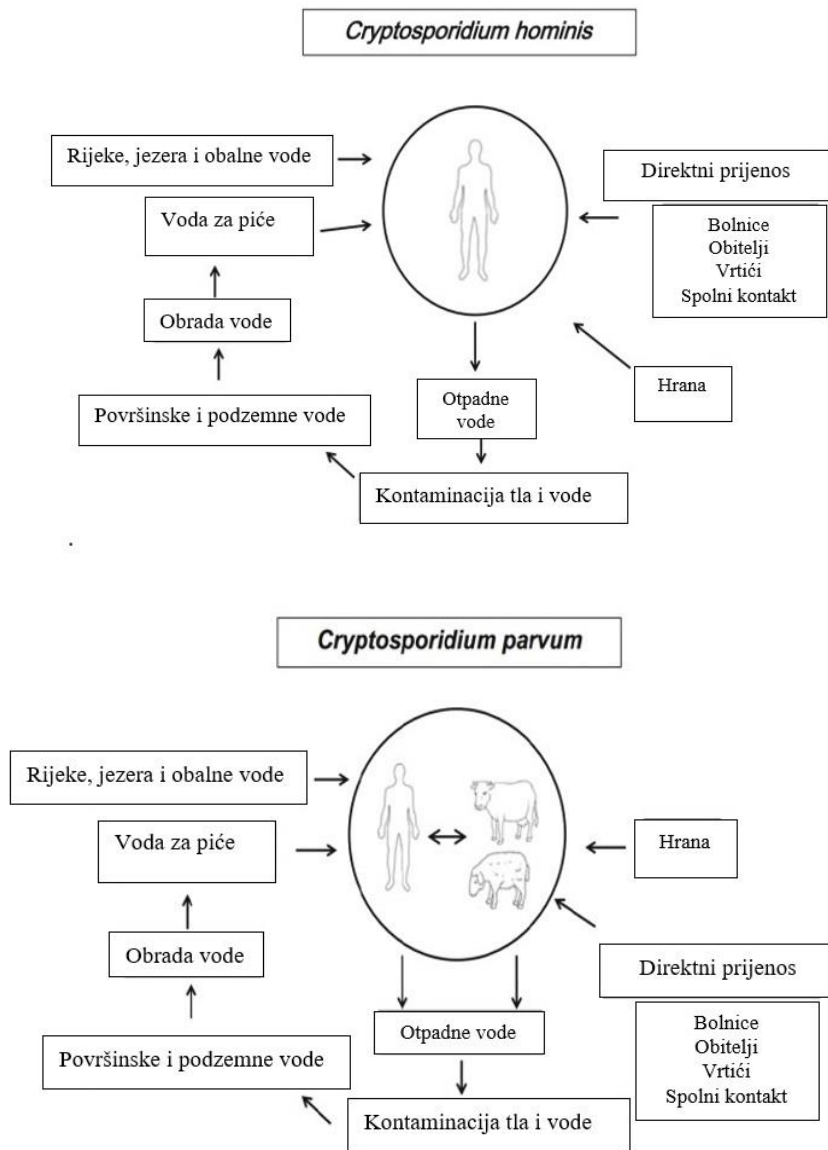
Cryptosporidium hominis

Rijeke, jezera i obalne vode

Voda za piće

Obrada vode

Površinske i podzemne vode

Direktni prijenos

Bolnice
Obitelji
Vrtići
Spolni kontakt

Hrana

Otpadne vode

Kontaminacija tla i vode

Cryptosporidium parvum

Rijeke, jezera i obalne vode

Voda za piće

Obrada vode

Površinske i podzemne vode

Hrana

Direktni prijenos

Bolnice
Obitelji
Vrtići
Spolni kontakt

Otpadne vode

Kontaminacija tla i vode